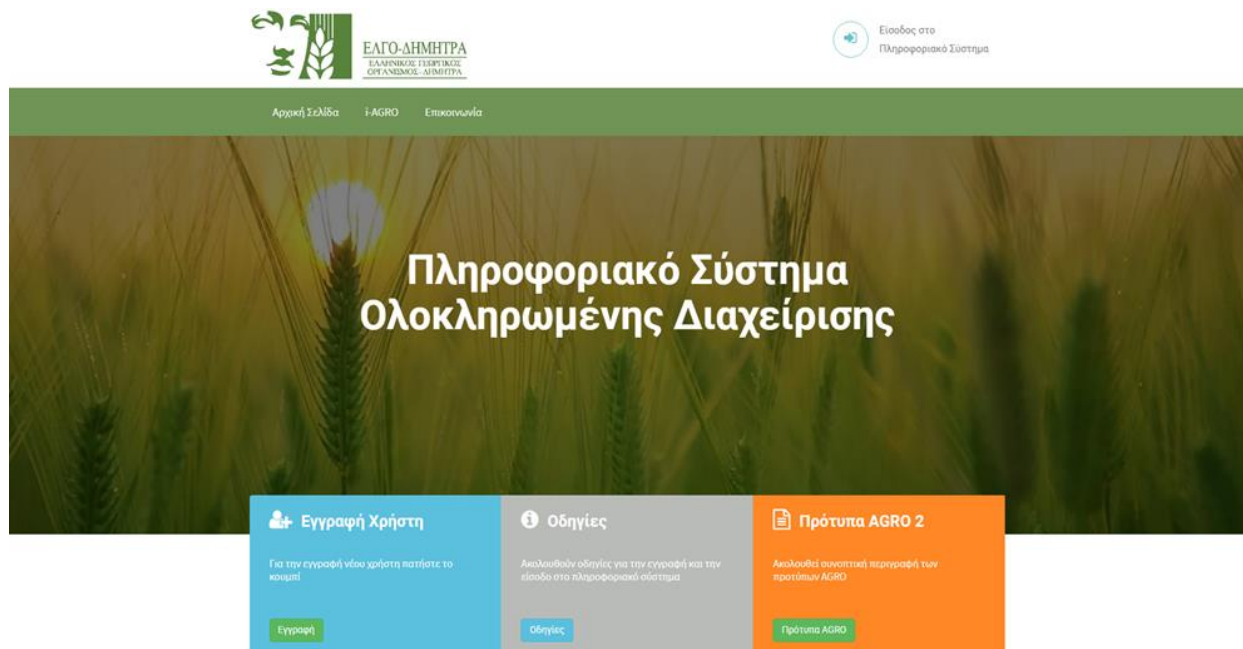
ΕΛΓΟ-ΔΗΜΗΤΡΑ
ΕΛΛΗΝΙΚΟΣ ΓΕΩΡΓΙΚΟΣ ΟΡΓΑΝΙΣΜΟΣ - ΔΗΜΗΤΡΑ

Είσοδος στο Πληροφοριακό Σύστημα

Αρχική Σελίδα i-AGRO Επικοινωνία

Πληροφοριακό Σύστημα Ολοκληρωμένης Διαχείρισης

Εγγραφή Χρήστη
Για την εγγραφή νέου χρήστη πατήστε το κουμπί
Εγγραφή

Οδηγίες
Ακολουθούν οδηγίες για την εγγραφή και την είσοδο στο πληροφοριακό σύστημα
Οδηγίες

Πρότυπα AGRO 2
Ακολουθεί συνοπτική περιγραφή των προτύπων AGRO
Πρότυπα AGRO